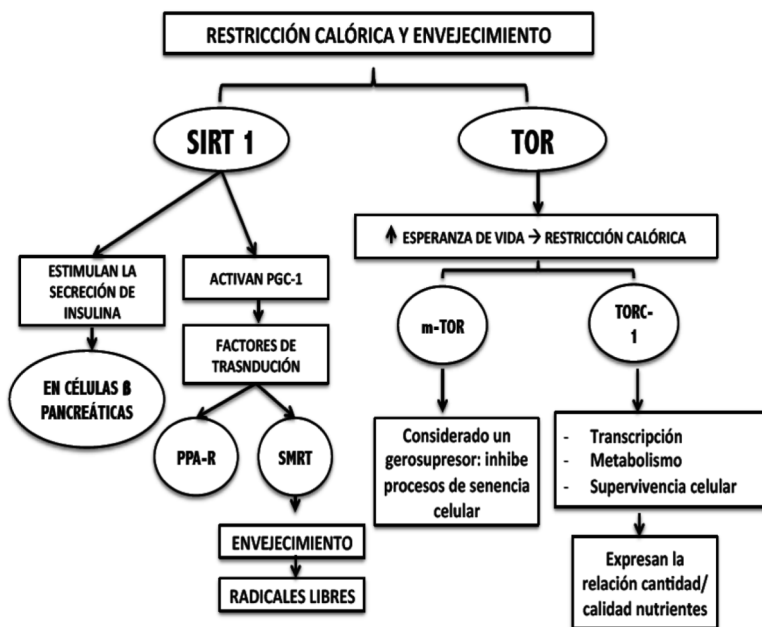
RESTRICCIÓN CALÓRICA Y ENVEJECIMIENTO

SIRT 1

TOR

ESTIMULAN LA SECRECIÓN DE INSULINA

EN CÉLULAS β PANCREÁTICAS

ACTIVAN PGC-1

FACTORES DE TRASNDUCIÓN

PPA-R

SMRT

ENVEJECIMIENTO

RADICALES LIBRES

↑ ESPERANZA DE VIDA → RESTRICCIÓN CALÓRICA

m-TOR

Considerado un gerosupresor: inhibe procesos de senencia celular

TORC-1

- Transcripción
- Metabolismo
- Supervivencia celular

Expresan la relación cantidad/ calidad nutrientes